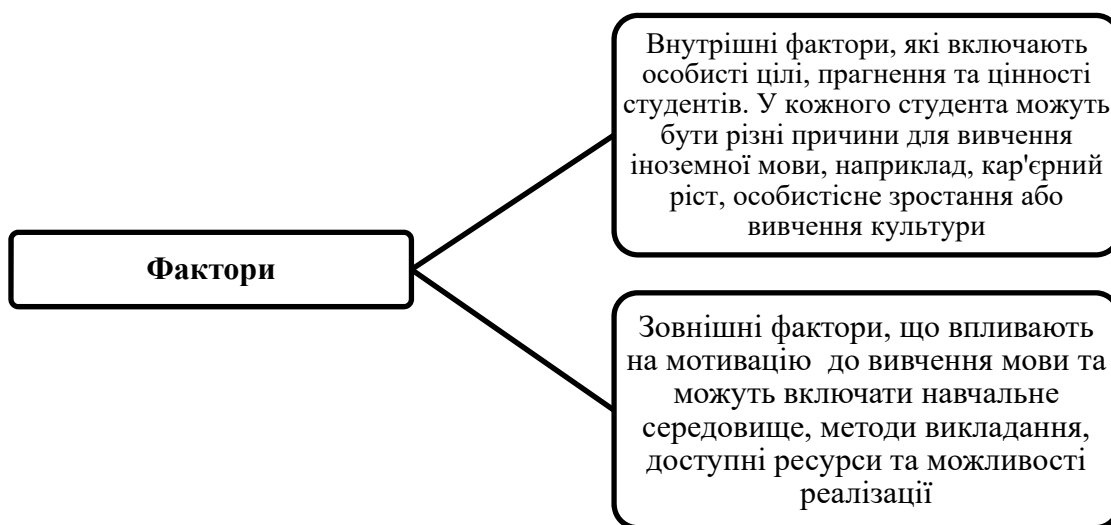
Фактори

Внутрішні фактори, які включають особисті цілі, прагнення та цінності студентів. У кожного студента можуть бути різні причини для вивчення іноземної мови, наприклад, кар'єрний ріст, особистісне зростання або вивчення культури

Зовнішні фактори, що впливають на мотивацію до вивчення мови та можуть включати навчальне середовище, методи викладання, доступні ресурси та можливості реалізації